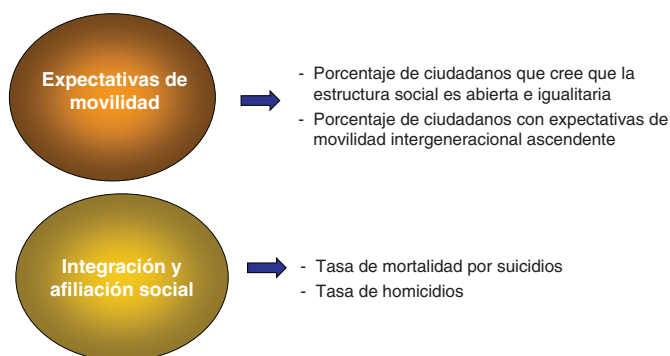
Expectativas de movilidad

- Porcentaje de ciudadanos que cree que la estructura social es abierta e igualitaria
- Porcentaje de ciudadanos con expectativas de movilidad intergeneracional ascendente

Integración y afiliación social

- Tasa de mortalidad por suicidios
- Tasa de homicidios